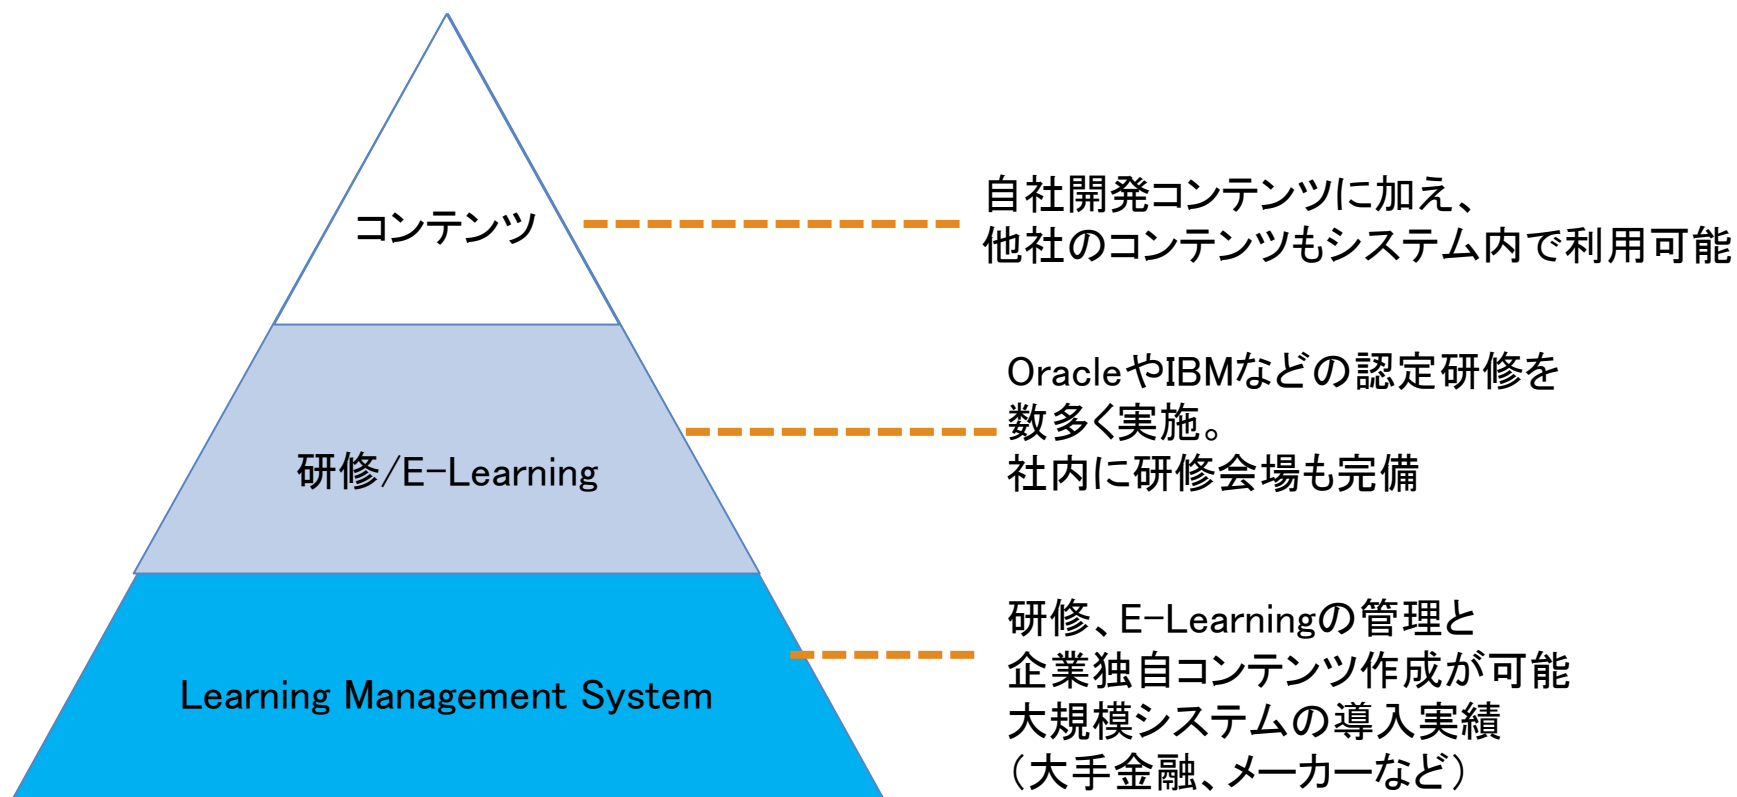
コンテンツ

自社開発コンテンツに加え、
他社のコンテンツもシステム内で利用可能

研修/E-Learning

OracleやIBMなどの認定研修を
数多く実施。
社内に研修会場も完備

Learning Management System

研修、E-Learningの管理と
企業独自コンテンツ作成が可能
大規模システムの導入実績
（大手金融、メーカーなど）